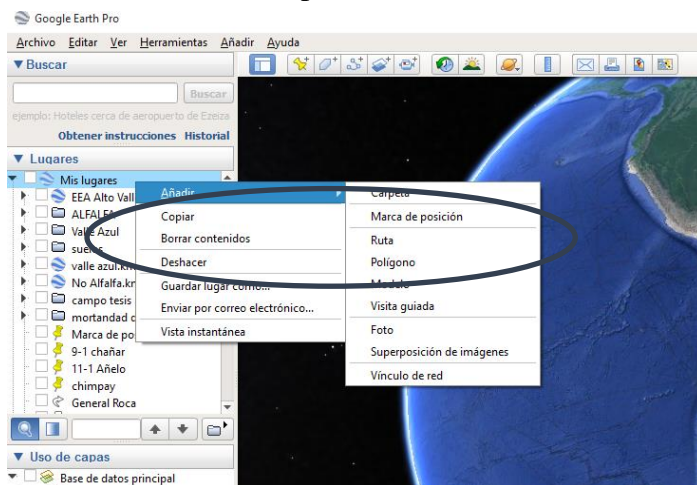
Google Earth Pro

Archivo Editar Ver Herramientas Añadir Ayuda

▼ Buscar

Buscar

ejemplo: Hoteles cerca de aeropuerto de Ezeiza

Obtener instrucciones Historial

▼ Lugares

Mis lugares

EEA Alto Vall

ALFALF

Valle Azul

sue

valle azul.k

No Alfalfa.k

campo tesis

mortandad c

Marca de po

9-1 chañar

11-1 Añelo

chimpay

General Roca

Añadir

Copiar

Borrar contenidos

Deshacer

Guardar lugar como...

Enviar por correo electrónico...

Vista instantánea

Carpeta

Marca de posición

Ruta

Polígono

Modelo

Visita guiada

Foto

Superposición de imágenes

Vínculo de red

▼ Uso de capas

Base de datos principal